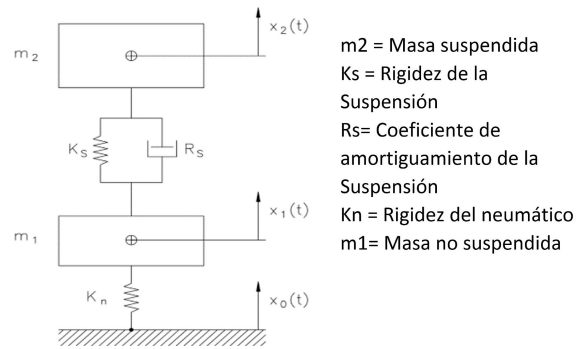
$m_2$

$x_2(t)$

$K_S$

$R_S$

$m_1$

$x_1(t)$

$K_n$

$x_0(t)$

m2 = Masa suspendida
Ks = Rigidez de la Suspensión
Rs= Coeficiente de amortiguamiento de la Suspensión
Kn = Rigidez del neumático
m1= Masa no suspendida